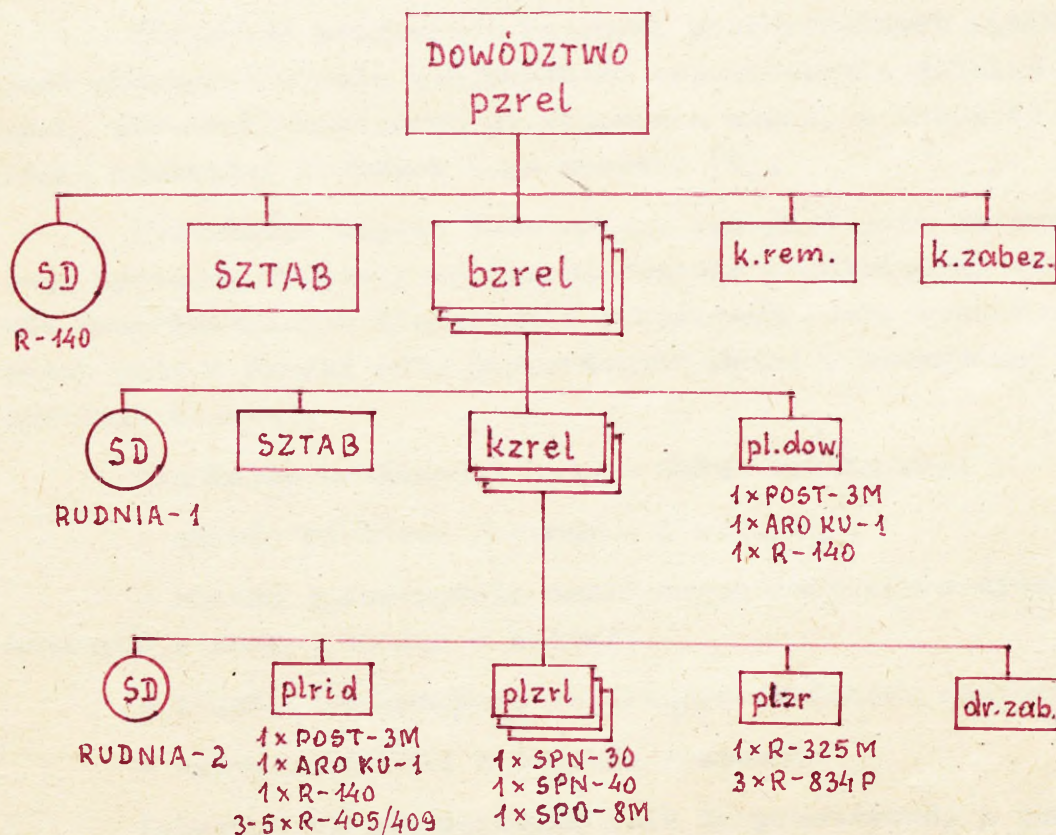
DOWÓDZTWO pzrel

SD
R-140

SZTAB

bzrel

k.rem.

k.zabez.

SD
RUDNIA-1

SZTAB

kzrel

pl.dow.
1×POST-3M
1×ARO KU-1
1×R-140

SD
RUDNIA-2

plrid
1×POST-3M
1×ARO KU-1
1×R-140
3-5×R-405/409

plzrl
1×SPN-30
1×SPN-40
1×SPO-8M

plzr
1×R-325M
3×R-834P

dr.zab.